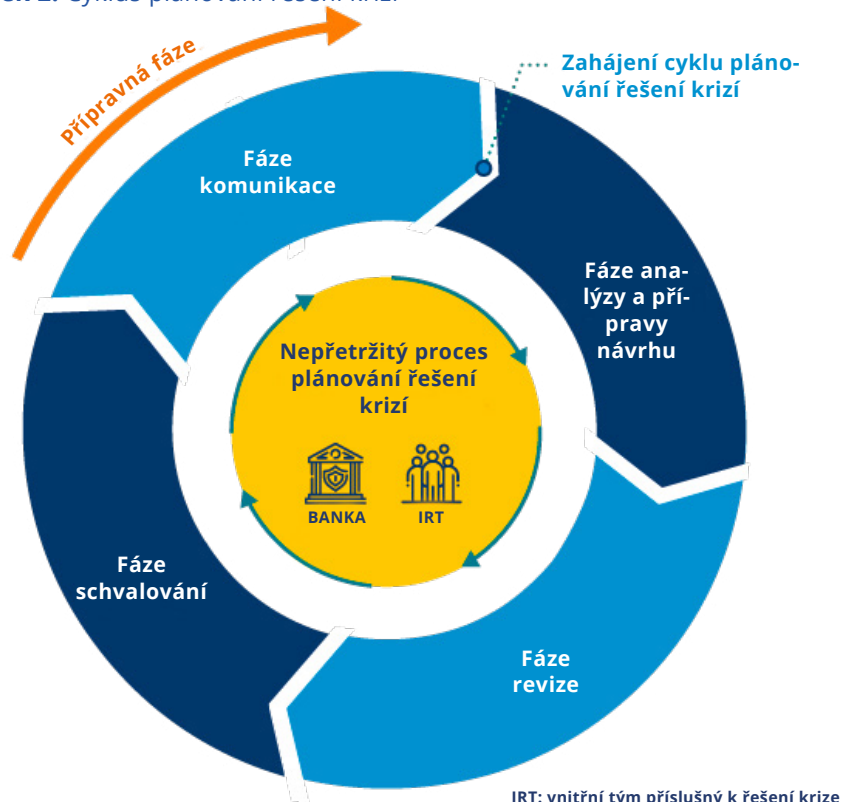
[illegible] Cyklus plánování řešení krizí

Přípravná fáze

Zahájení cyklu plánování řešení krizí

Fáze komunikace

Fáze analýzy a přípravy návrhu

Nepřetržitý proces plánování řešení krizí

BANKA

IRT

Fáze schvalování

Fáze revize

IRT: vnitřní tým příslušný k řešení krize